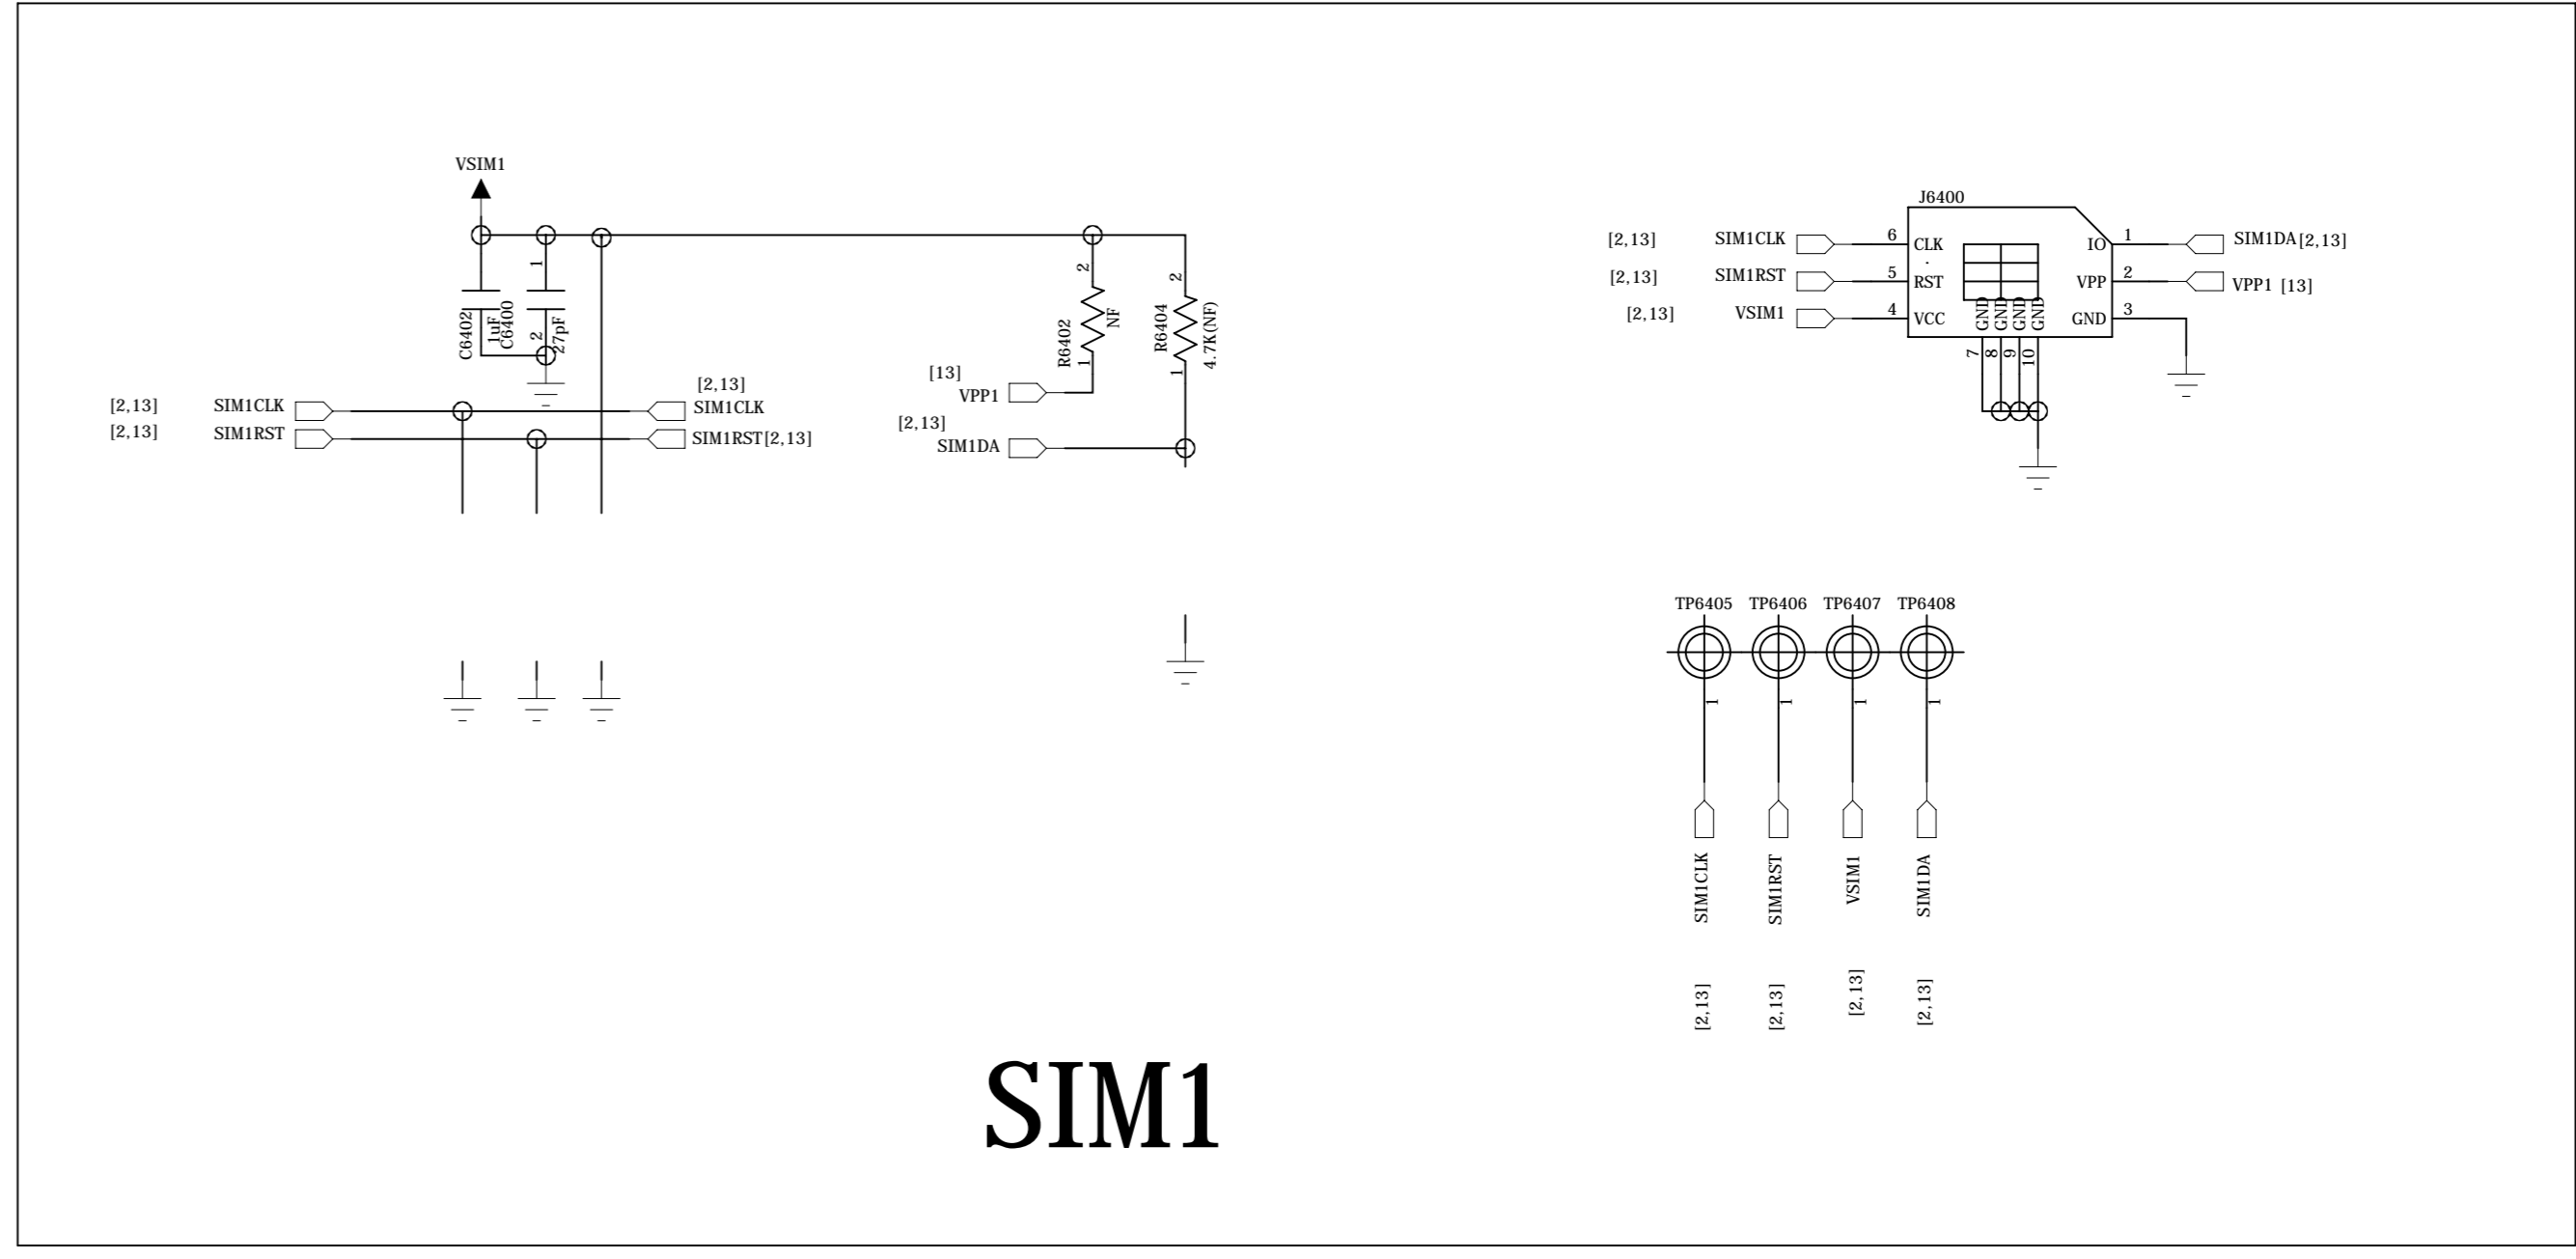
VSIM1

C6402
1uF
1
C6400
2
27pF

2
R6402
NF
1

2
R6404
4.7K(NF)
1

[13]
VPP1

[2,13]
SIM1DA

[2,13] SIM1CLK
[2,13] SIM1RST

[2,13]
SIM1CLK
SIM1RST[2,13]

J6400
[2,13] SIM1CLK 6 CLK
[2,13] SIM1RST 5 RST
[2,13] VSIM1 4 VCC
IO 1 SIM1DA[2,13]
VPP 2 VPP1 [13]
GND 3
GND GND GND GND
7 8 9 10

TP6405 TP6406 TP6407 TP6408
1 1 1 1
SIM1CLK SIM1RST VSIM1 SIM1DA
[2,13] [2,13] [2,13] [2,13]

SIM1